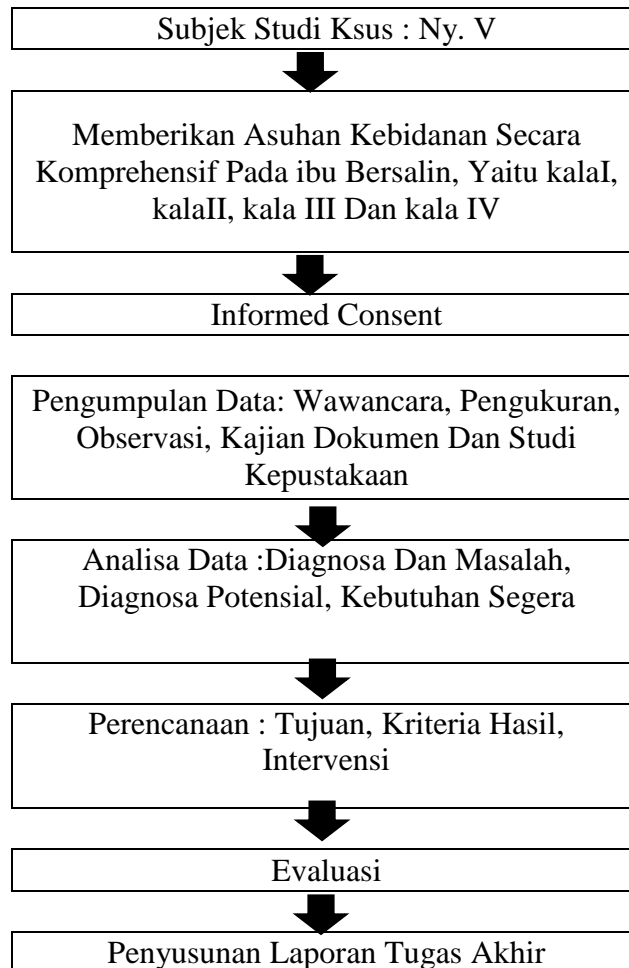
Subjek Studi Ksus : Ny. V

Memberikan Asuhan Kebidanan Secara Komprehensif Pada ibu Bersalin, Yaitu kalaI, kalaII, kala III Dan kala IV

Informed Consent

Pengumpulan Data: Wawancara, Pengukuran, Observasi, Kajian Dokumen Dan Studi Kepustakaan

Analisa Data :Diagnosa Dan Masalah, Diagnosa Potensial, Kebutuhan Segera

Perencanaan : Tujuan, Kriteria Hasil, Intervensi

Evaluasi

Penyusunan Laporan Tugas Akhir